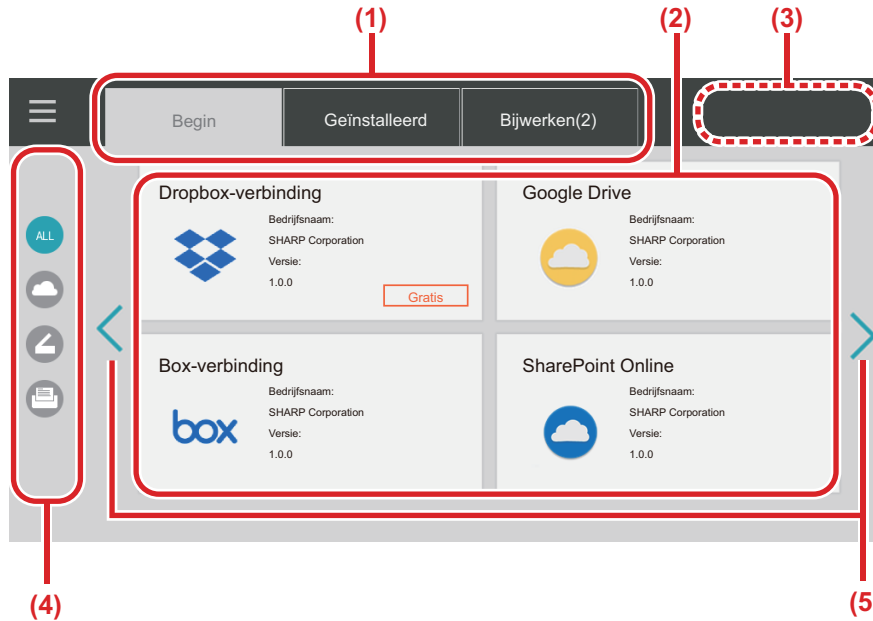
(1)
(2)
(3)

Begin
Geïnstalleerd
Bijwerken(2)

ALL

Dropbox-verbinding
Bedrijfsnaam:
SHARP Corporation
Versie:
1.0.0
Gratis

Google Drive
Bedrijfsnaam:
SHARP Corporation
Versie:
1.0.0

Box-verbinding
box
Bedrijfsnaam:
SHARP Corporation
Versie:
1.0.0

SharePoint Online
Bedrijfsnaam:
SHARP Corporation
Versie:
1.0.0

(4)
(5